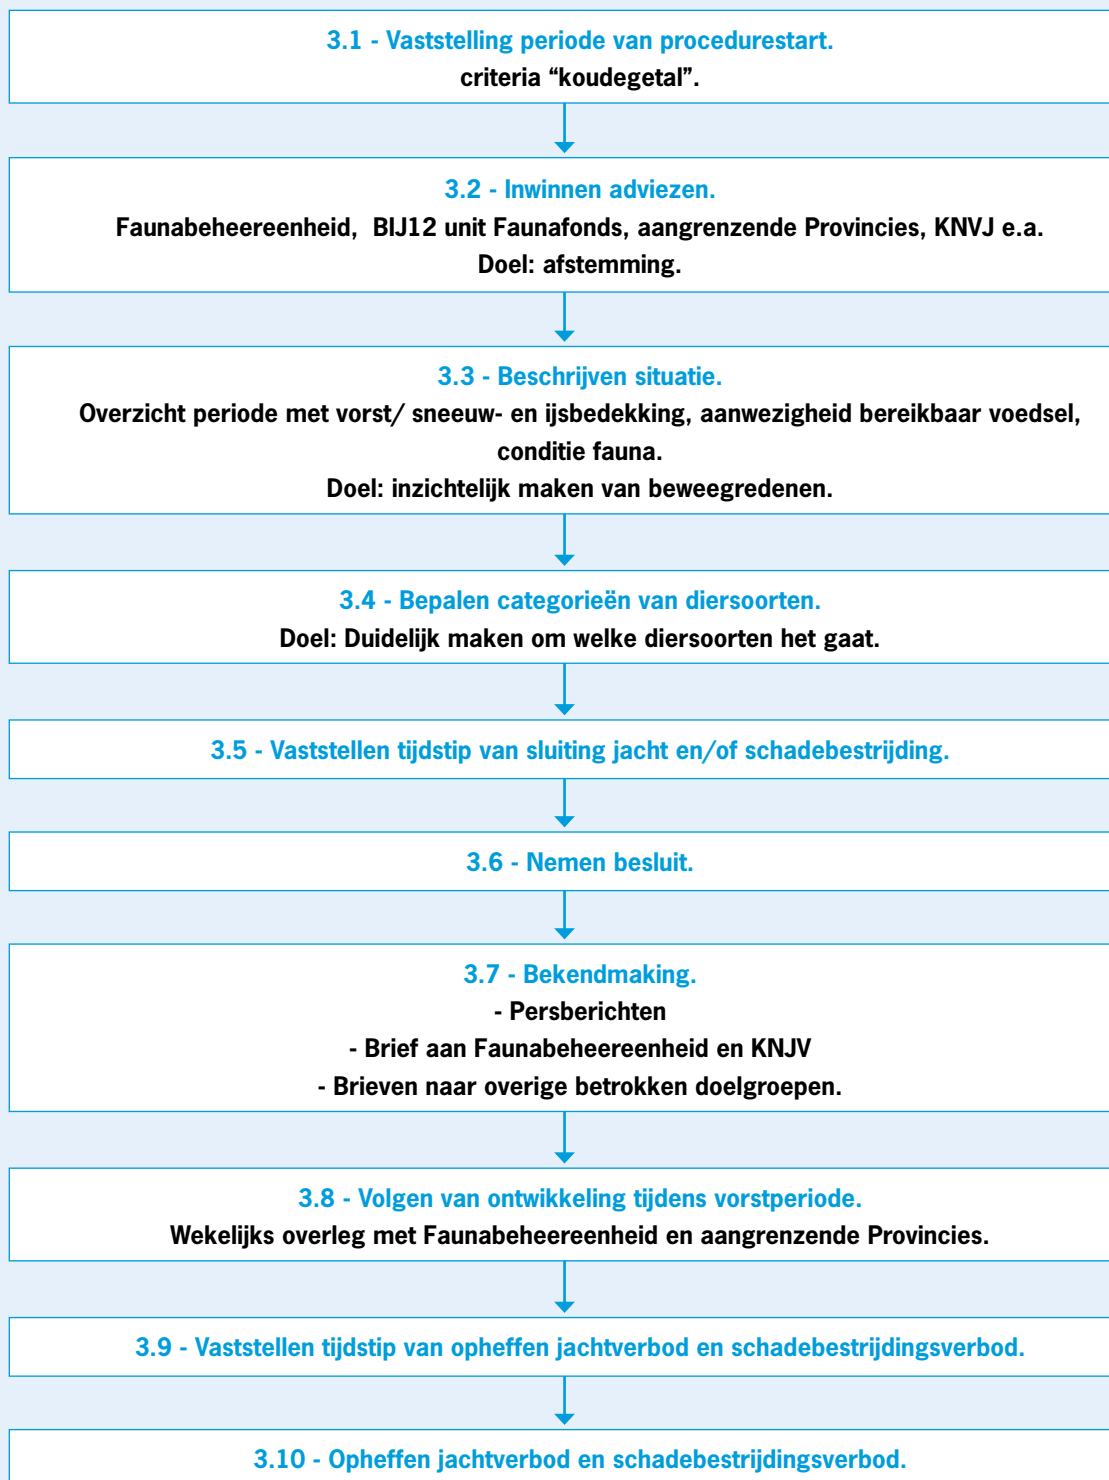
3.1 - Vaststelling periode van procedurestart.
criteria “koudegetal”.

3.2 - Inwinnen adviezen.
Faunabeheereenheid, BIJ12 unit Faunafonds, aangrenzende Provincies, KNVJ e.a.
Doel: afstemming.

3.3 - Beschrijven situatie.
Overzicht periode met vorst/ sneeuw- en ijsbedekking, aanwezigheid bereikbaar voedsel, conditie fauna.
Doel: inzichtelijk maken van beweegredenen.

3.4 - Bepalen categorieën van diersoorten.
Doel: Duidelijk maken om welke diersoorten het gaat.

3.5 - Vaststellen tijdstip van sluiting jacht en/of schadebestrijding.

3.6 - Nemen besluit.

3.7 - Bekendmaking.
- Persberichten
- Brief aan Faunabeheereenheid en KNJV
- Brieven naar overige betrokken doelgroepen.

3.8 - Volgen van ontwikkeling tijdens vorstperiode.
Wekelijks overleg met Faunabeheereenheid en aangrenzende Provincies.

3.9 - Vaststellen tijdstip van opheffen jachtverbod en schadebestrijdingsverbod.

3.10 - Opheffen jachtverbod en schadebestrijdingsverbod.